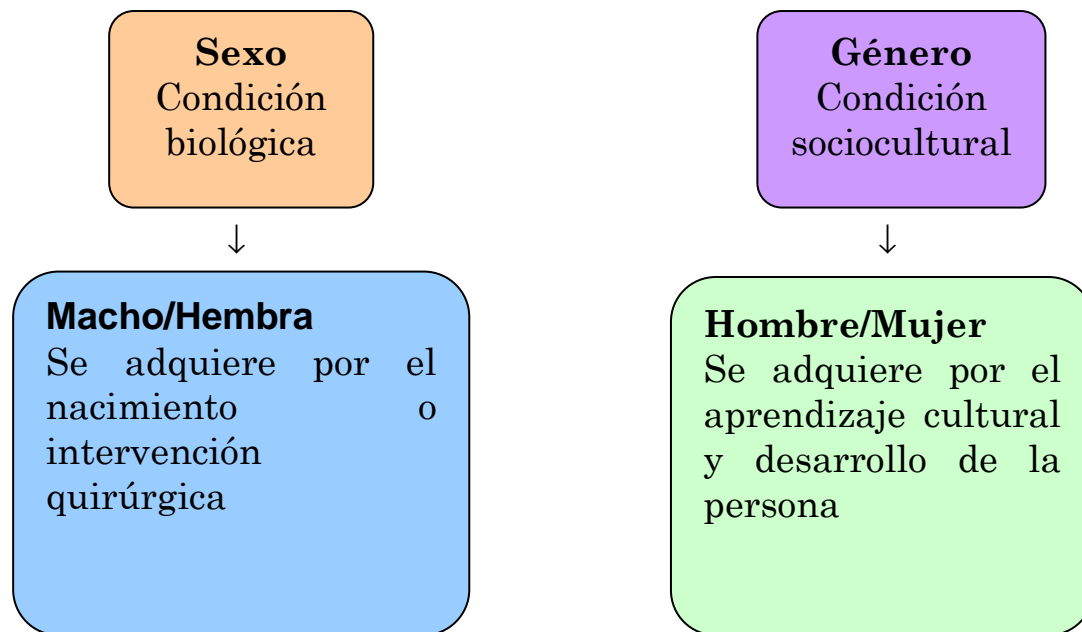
**Sexo**
Condición biológica

↓

**Macho/Hembra**
Se adquiere por el nacimiento o intervención quirúrgica

**Género**
Condición sociocultural

↓

**Hombre/Mujer**
Se adquiere por el aprendizaje cultural y desarrollo de la persona